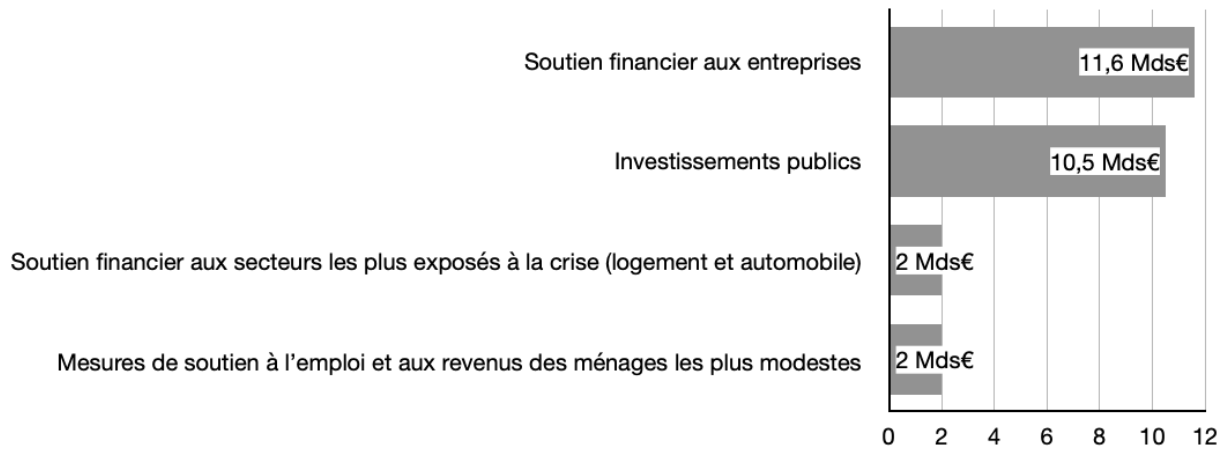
Soutien financier aux entreprises
11,6 Mds€

Investissements publics
10,5 Mds€

Soutien financier aux secteurs les plus exposés à la crise (logement et automobile)
2 Mds€

Mesures de soutien à l'emploi et aux revenus des ménages les plus modestes
2 Mds€

0 2 4 6 8 10 12